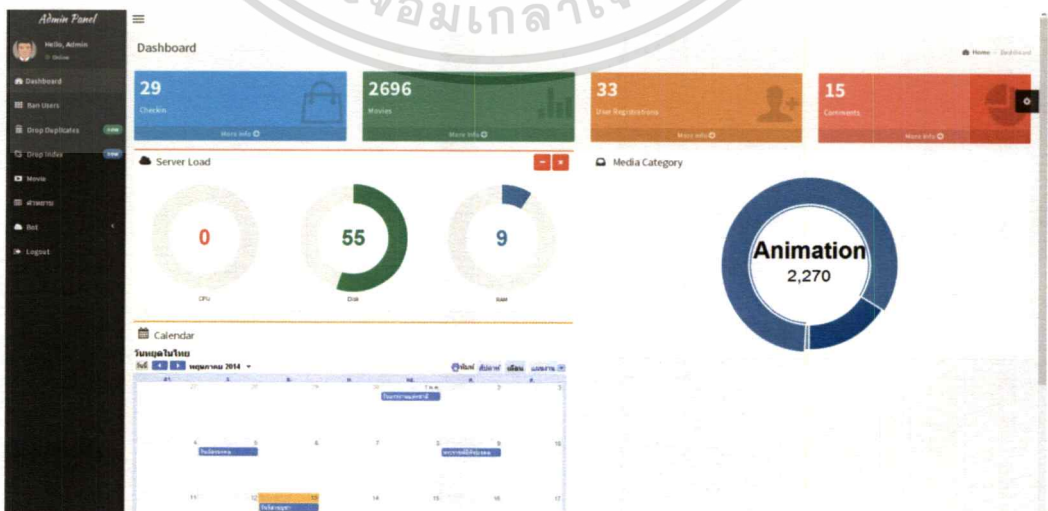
Admin Panel

Hello, Admin

Online

Dashboard

Ban Users

Drop Duplicates

Drop Index

Movie

ตัวหลาม

Bot

Logout

ข้อมเกล้า

Dashboard

Home > Dashboard

29

Checkin

More info

2696

Movies

More info

33

User Registrations

More info

15

Comments

More info

Server Load

0

CPU

55

Disk

9

RAM

Media Category

Animation

2,270

Calendar

วันหยุดในไทย

วันนี้

พฤษภาคม 2014

พิมพ์ สัปดาห์ เดือน แบบงาน

| อา. | จ. | อ. | พ. | พฤ. | ศ. | ส. |
|---|---|---|---|---|---|---|
| 27 | 28 | 29 | 30 | 1 พ.ค. วันแรงงานแห่งชาติ | 2 | 3 |
| 4 | 5 วันฉัตรมงคล | 6 | 7 | 8 | 9 พระราชพิธีพืชมงคล | 10 |
| 11 | 12 | 13 วันวิสาขบูชา | 14 | 15 | 16 | 17 |